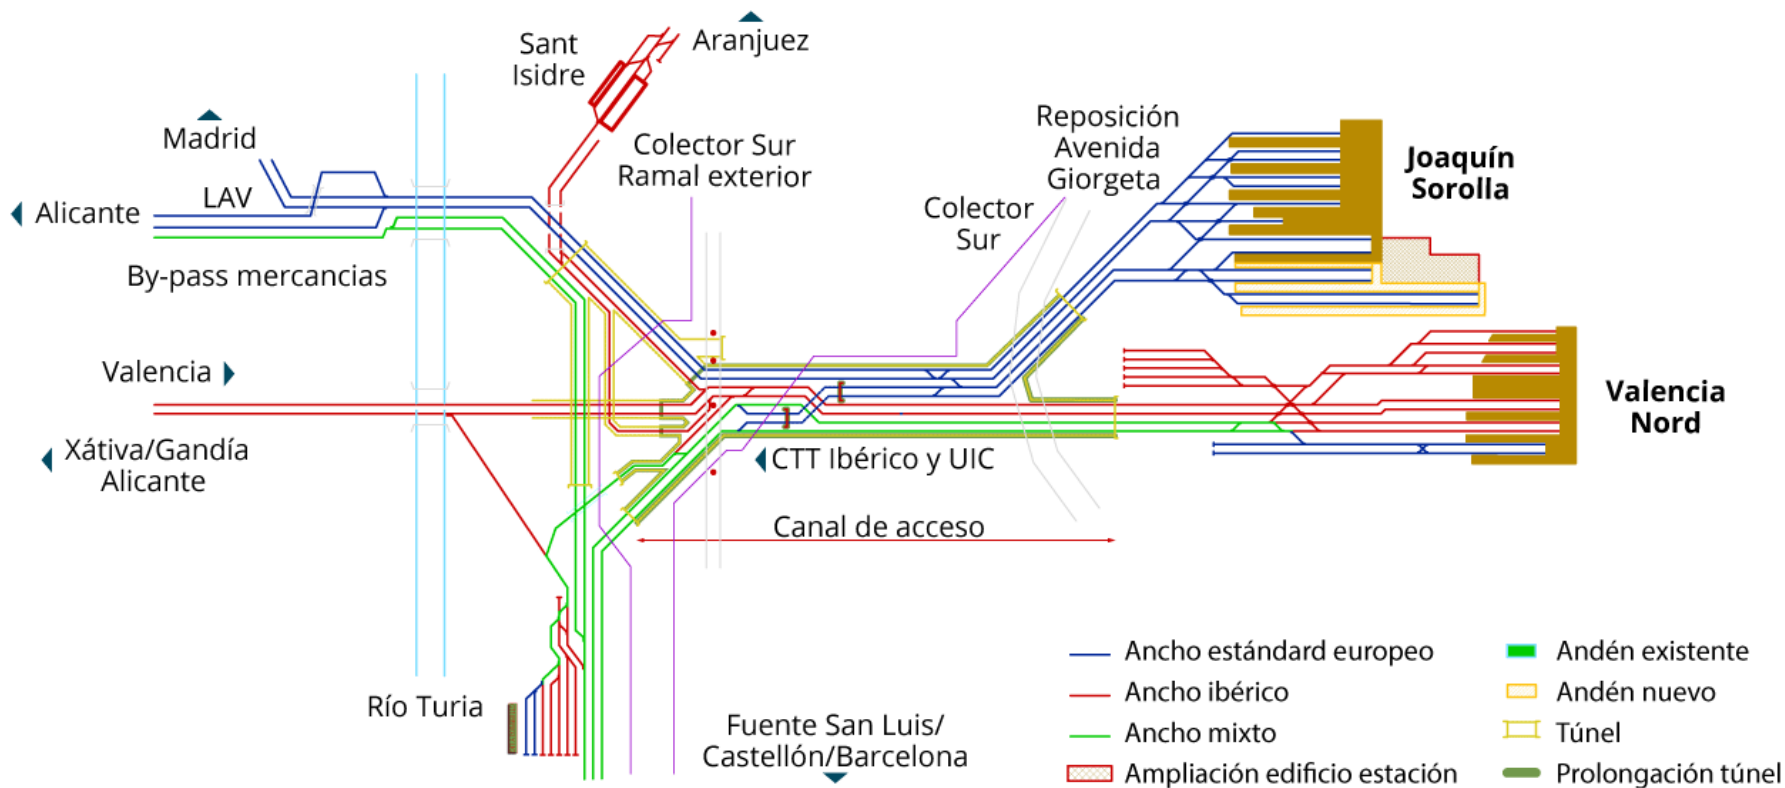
Sant Isidre

Aranjuez

Madrid

LAV

Alicante

By-pass mercancías

Colector Sur Ramal exterior

Reposición Avenida Giorgeta

Colector Sur

Joaquín Sorolla

Valencia

Xátiva/Gandía Alicante

CTT Ibérico y UIC

Valencia Nord

Canal de acceso

Río Turia

Fuente San Luis/ Castellón/Barcelona

Ancho estándard europeo

Ancho ibérico

Ancho mixto

Ampliación edificio estación

Andén existente

Andén nuevo

Túnel

Prolongación túnel